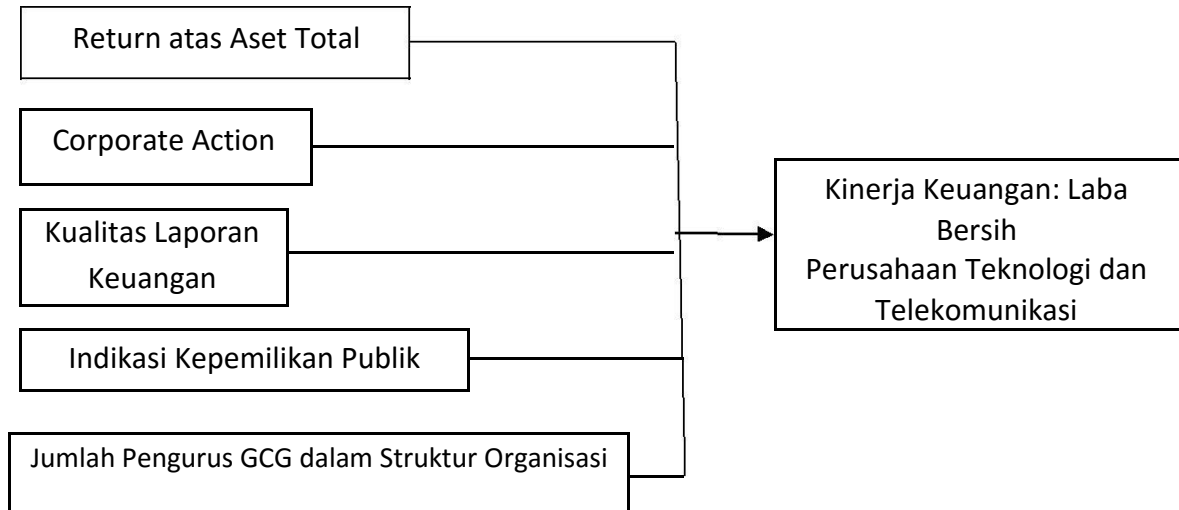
Return atas Aset Total

Corporate Action

Kualitas Laporan Keuangan

Indikasi Kepemilikan Publik

Jumlah Pengurus GCG dalam Struktur Organisasi

Kinerja Keuangan: Laba Bersih
Perusahaan Teknologi dan Telekomunikasi